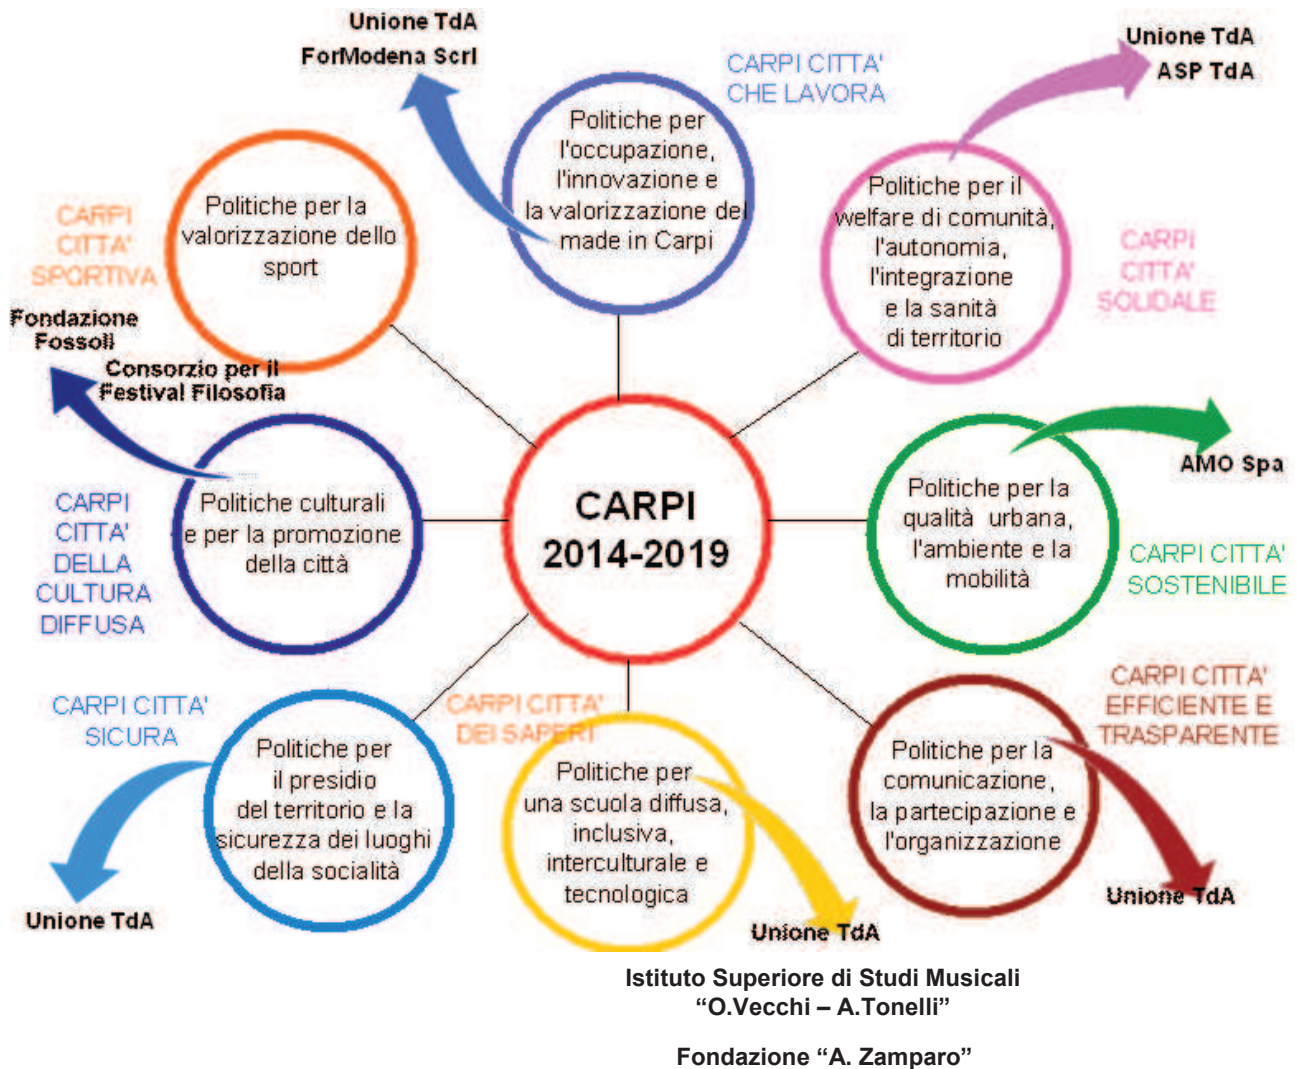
CARPI 2014-2019

Unione TdA
ForModena Scrl

CARPI CITTA' CHE LAVORA

Politiche per l'occupazione, l'innovazione e la valorizzazione del made in Carpi

Unione TdA
ASP TdA

Politiche per il welfare di comunità, l'autonomia, l'integrazione e la sanità di territorio

CARPI CITTA' SOLIDALE

CARPI CITTA' SPORTIVA

Politiche per la valorizzazione dello sport

Fondazione Fossoli
Consorzio per il Festival Filosofia

CARPI CITTA' DELLA CULTURA DIFFUSA

Politiche culturali e per la promozione della città

AMO Spa

Politiche per la qualità urbana, l'ambiente e la mobilità

CARPI CITTA' SOSTENIBILE

CARPI CITTA' SICURA

Politiche per il presidio del territorio e la sicurezza dei luoghi della socialità

Unione TdA

CARPI CITTA' DEI SAPERI

Politiche per una scuola diffusa, inclusiva, interculturale e tecnologica

Unione TdA

CARPI CITTA' EFFICIENTE E TRASPARENTE

Politiche per la comunicazione, la partecipazione e l'organizzazione

Unione TdA

Istituto Superiore di Studi Musicali
“O.Vecchi – A.Tonelli”

Fondazione “A. Zamparo”